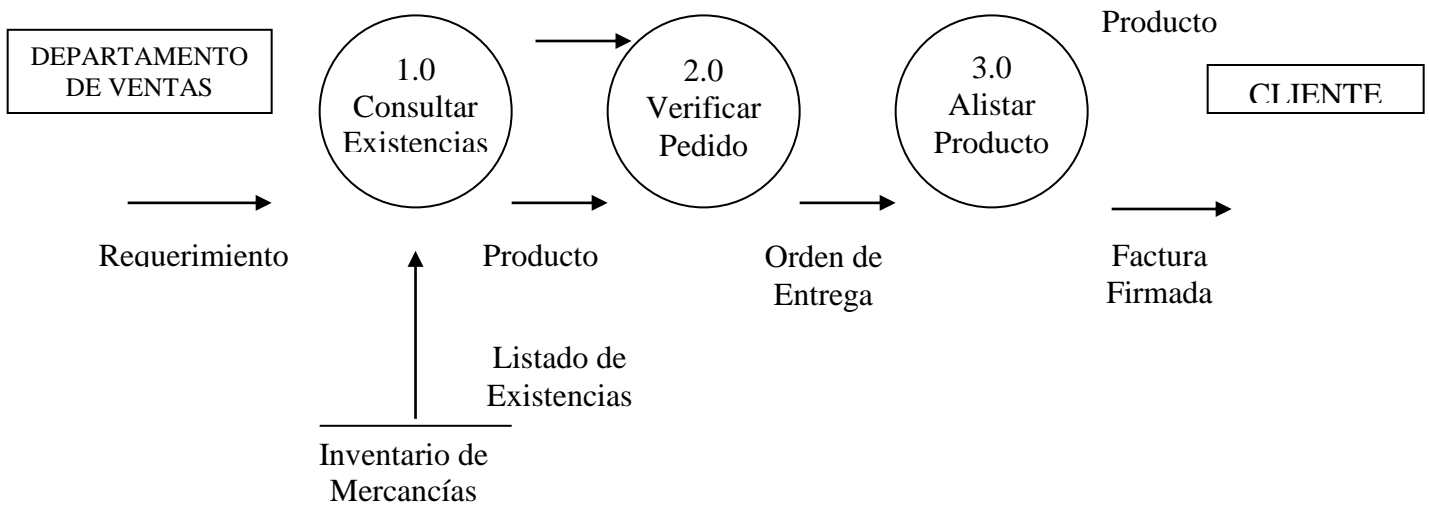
DEPARTAMENTO DE VENTAS

1.0 Consultar Existencias

2.0 Verificar Pedido

3.0 Alistar Producto

Producto

CLIENTE

Requerimiento

Producto

Orden de Entrega

Factura Firmada

Listado de Existencias

Inventario de Mercancías